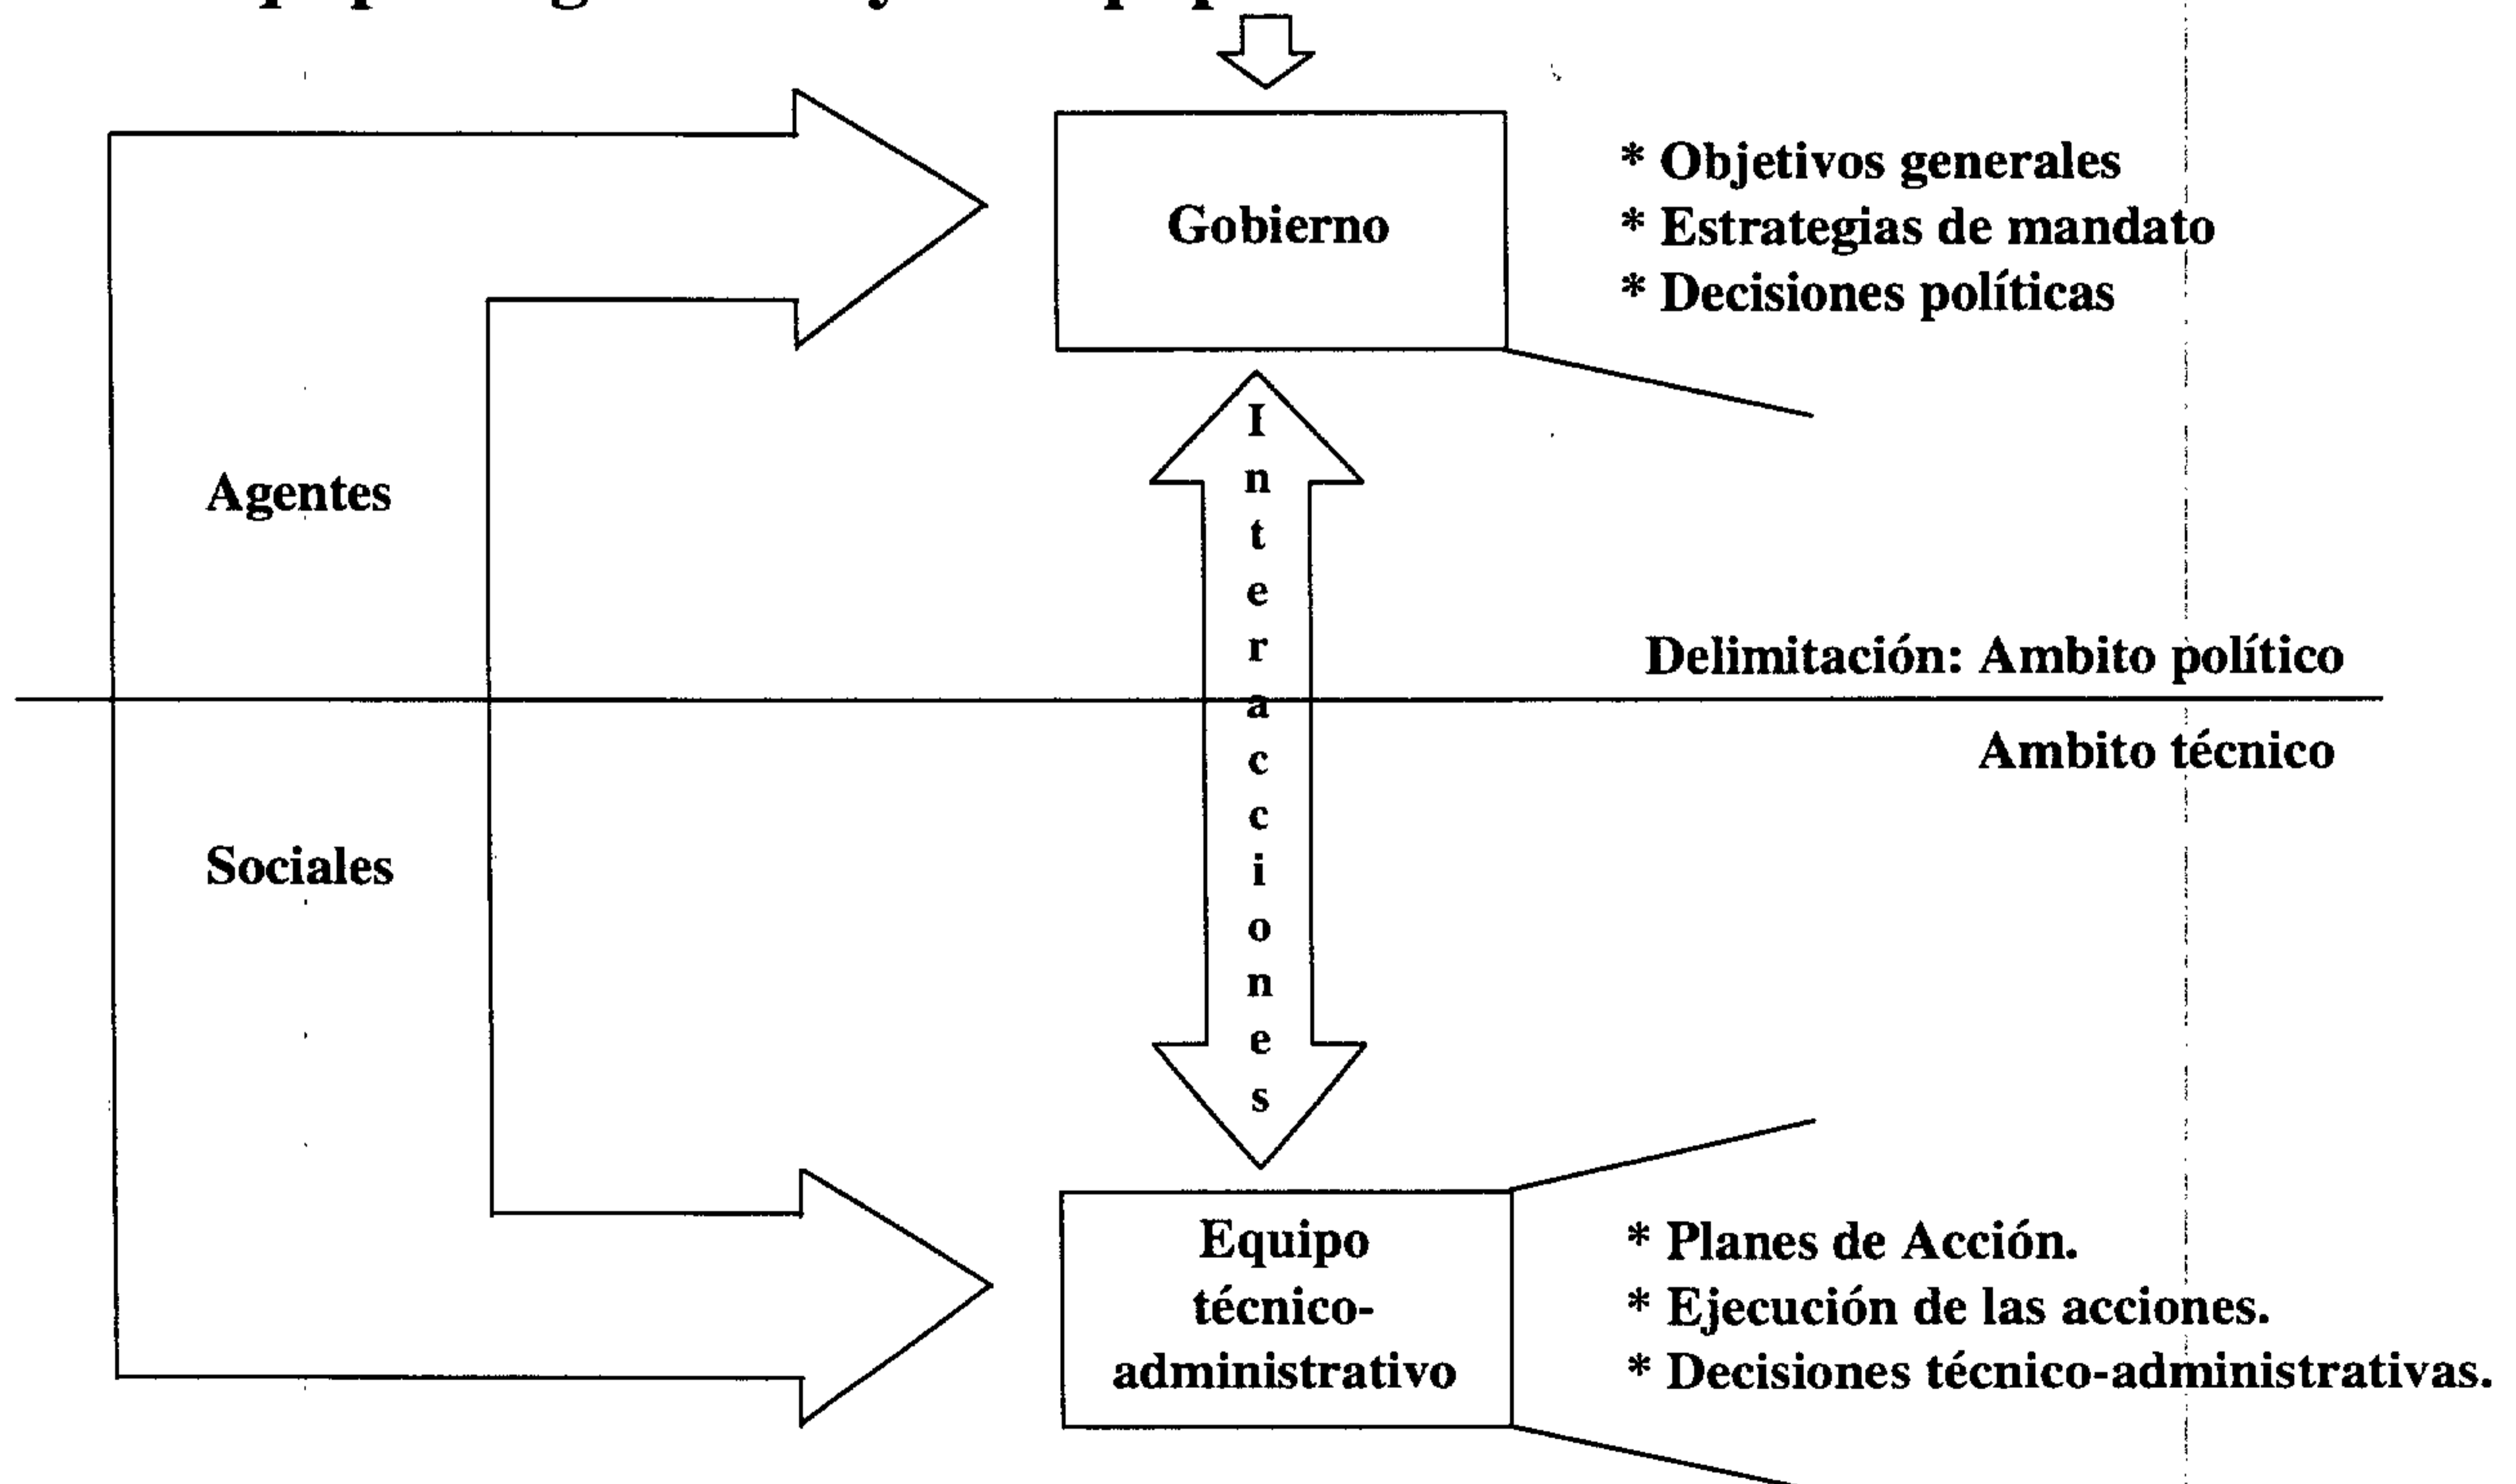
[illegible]

Gobierno

* Objetivos generales
* Estrategias de mandato
* Decisiones políticas

Agentes

I
n
t
e
r
a
c
c
i
o
n
e
s

Delimitación: Ambito político

Ambito técnico

Sociales

Equipo técnico-administrativo

* Planes de Acción.
* Ejecución de las acciones.
* Decisiones técnico-administrativas.